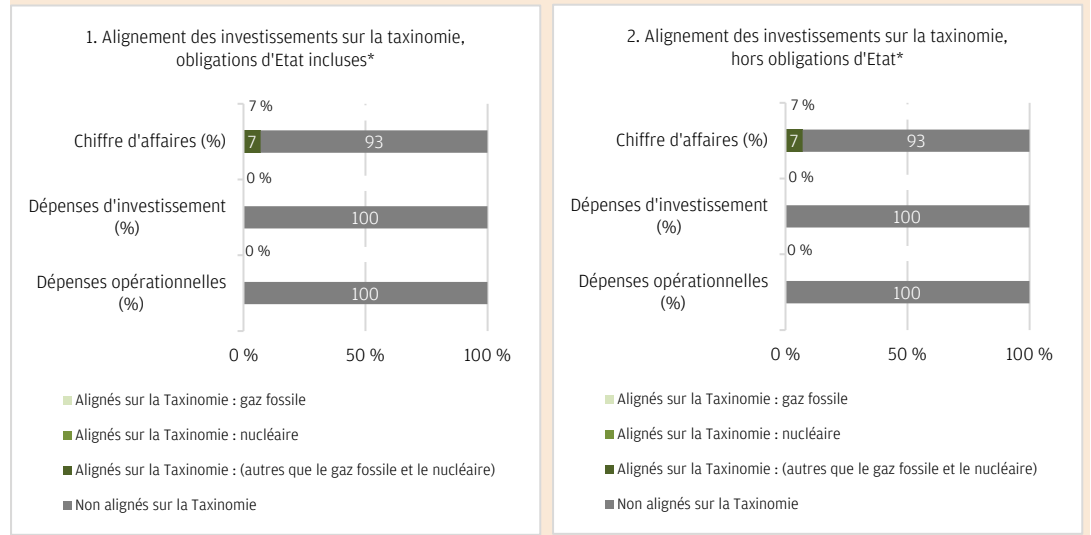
1. Alignement des investissements sur la taxinomie, obligations d'Etat incluses*

| | | |
|---|---|---|
| Chiffre d'affaires (%) | 7 % | 7 / 93 |
| Dépenses d'investissement (%) | 0 % | 100 |
| Dépenses opérationnelles (%) | 0 % | 100 |

0 % 50 % 100 %

Alignés sur la Taxinomie : gaz fossile

Alignés sur la Taxinomie : nucléaire

Alignés sur la Taxinomie : (autres que le gaz fossile et le nucléaire)

Non alignés sur la Taxinomie

2. Alignement des investissements sur la taxinomie, hors obligations d'Etat*

| | | |
|---|---|---|
| Chiffre d'affaires (%) | 7 % | 7 / 93 |
| Dépenses d'investissement (%) | 0 % | 100 |
| Dépenses opérationnelles (%) | 0 % | 100 |

0 % 50 % 100 %

Alignés sur la Taxinomie : gaz fossile

Alignés sur la Taxinomie : nucléaire

Alignés sur la Taxinomie : (autres que le gaz fossile et le nucléaire)

Non alignés sur la Taxinomie